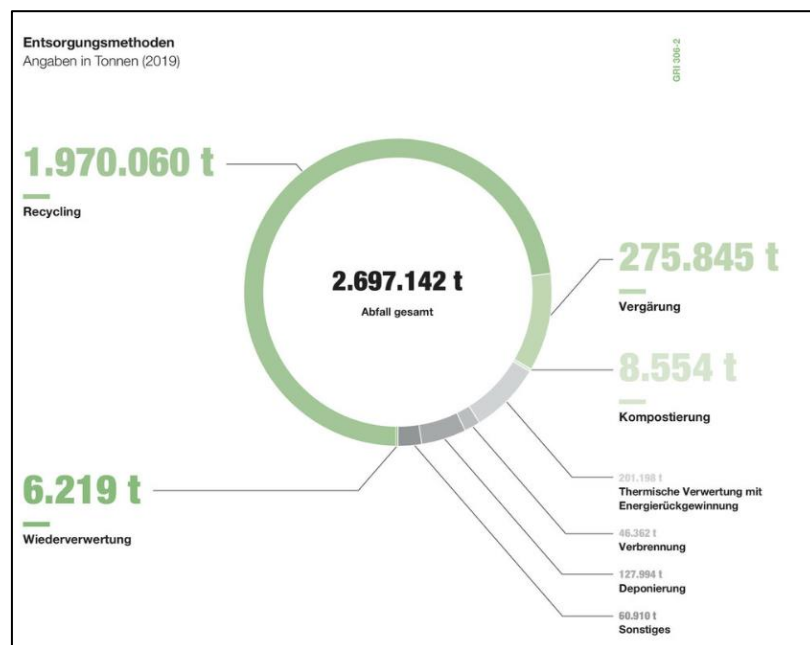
Entsorgungsmethoden
Angaben in Tonnen (2019)

GRI 306-2

1.970.060 t
Recycling

2.697.142 t
Abfall gesamt

275.845 t
Vergärung

8.554 t
Kompostierung

6.219 t
Wiederverwertung

201.198 t
Thermische Verwertung mit Energierückgewinnung

46.362 t
Verbrennung

127.994 t
Deponierung

60.910 t
Sonstiges